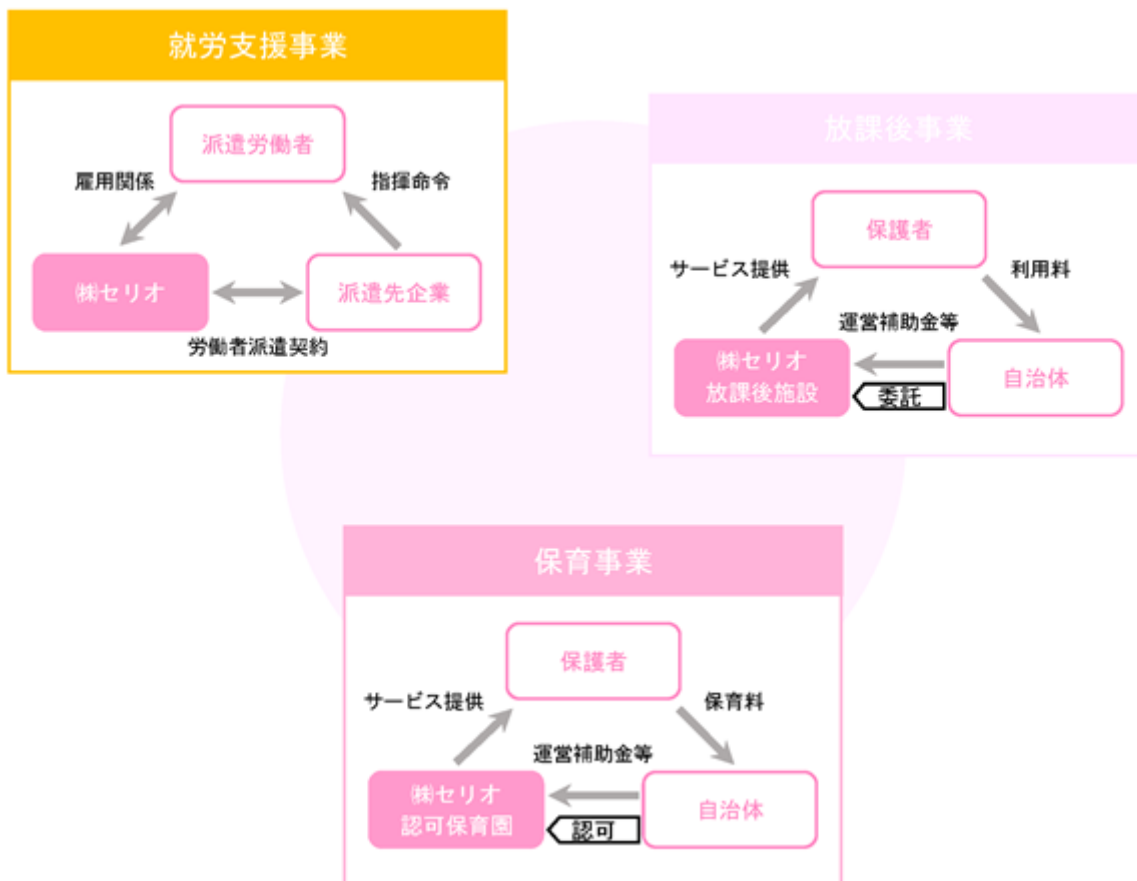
就労支援事業

派遣労働者

雇用関係

指揮命令

㈱セリオ

派遣先企業

労働者派遣契約

放課後事業

保護者

サービス提供

利用料

運営補助金等

㈱セリオ
放課後施設

委託

自治体

保育事業

保護者

サービス提供

保育料

運営補助金等

㈱セリオ
認可保育園

認可

自治体